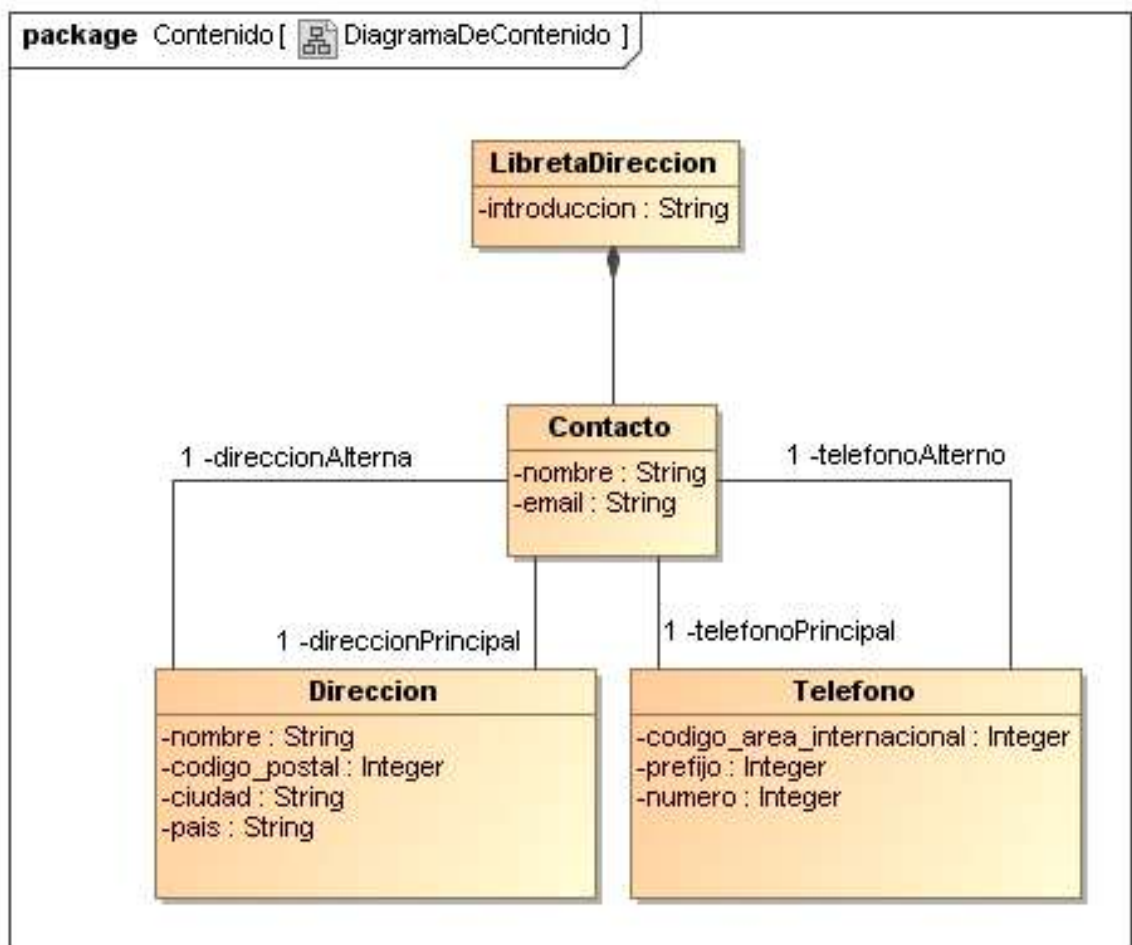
package Contenido [ DiagramaDeContenido ]

LibretaDireccion
-introduccion : String

Contacto
-nombre : String
-email : String

1 -direccionAlterna

1 -telefonoAlterno

1 -direccionPrincipal

1 -telefonoPrincipal

Direccion
-nombre : String
-codigo_postal : Integer
-ciudad : String
-pais : String

Telefono
-codigo_area_internacional : Integer
-prefijo : Integer
-numero : Integer